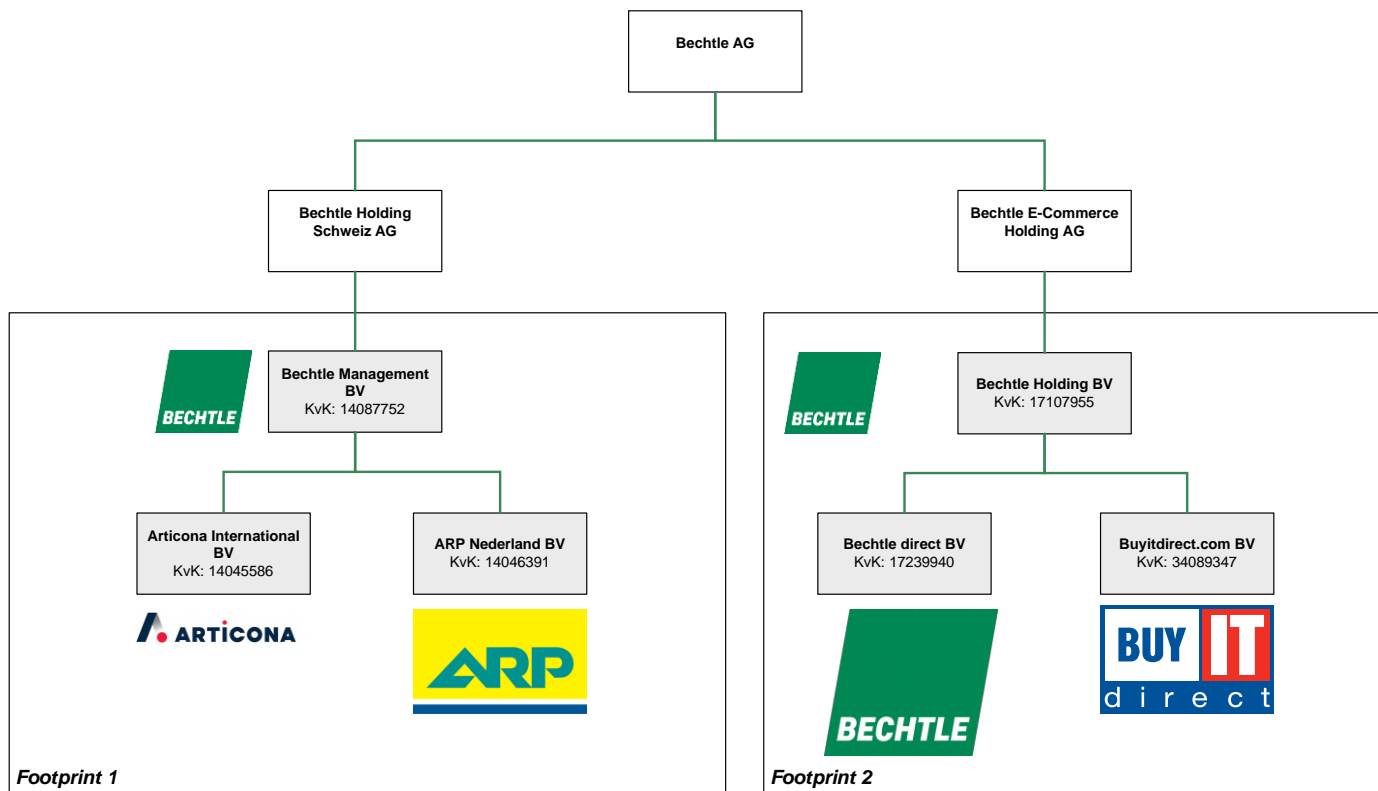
Bechtle AG

Bechtle Holding Schweiz AG

Bechtle E-Commerce Holding AG

BECHTLE

Bechtle Management BV
KvK: 14087752

Articona International BV
KvK: 14045586

ARTICONA

ARP Nederland BV
KvK: 14046391

ARP

Footprint 1

BECHTLE

Bechtle Holding BV
KvK: 17107955

Bechtle direct BV
KvK: 17239940

BECHTLE

Buyitdirect.com BV
KvK: 34089347

BUY IT direct

Footprint 2